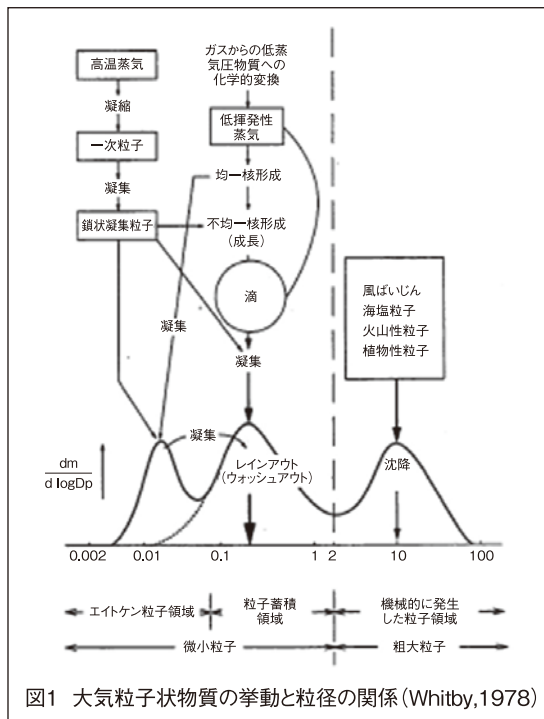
高温蒸気

凝縮

一次粒子

凝集

鎖状凝集粒子

ガスからの低蒸気圧物質への化学的変換

低揮発性蒸気

均一核形成

不均一核形成（成長）

滴

凝集

凝集

風ばいじん
海塩粒子
火山性粒子
植物性粒子

凝集

$\frac{dm}{d \log Dp}$

レインアウト（ウォッシュアウト）

沈降

0.002　0.01　0.1　1　2　10　100

エイトケン粒子領域

粒子蓄積領域

機械的に発生した粒子領域

微小粒子

粗大粒子

図1　大気粒子状物質の挙動と粒径の関係（Whitby,1978）